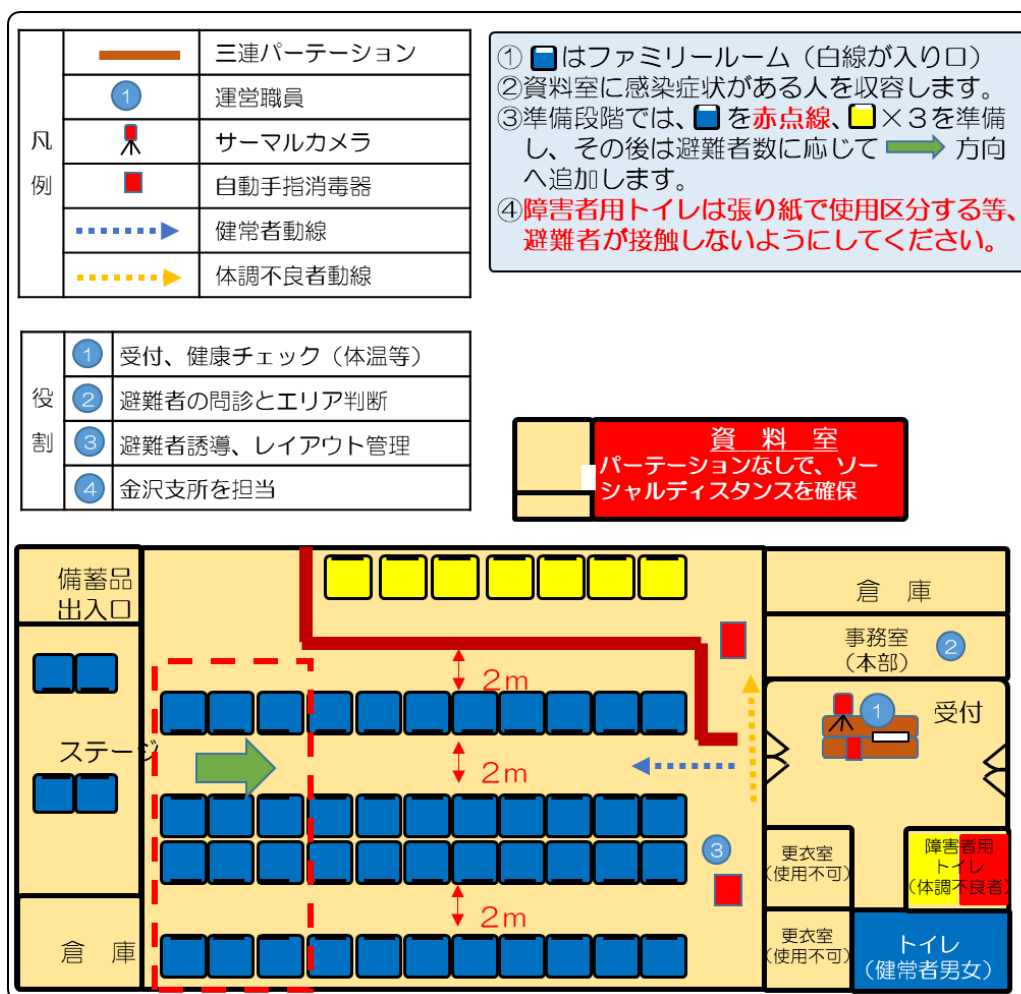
凡例

| | |
|---|---|
| | 三連パーテーション |
| 1 | 運営職員 |
| | サーマルカメラ |
| | 自動手指消毒器 |
| | 健常者動線 |
| | 体調不良者動線 |

① はファミリールーム（白線が入り口）
②資料室に感染症状がある人を収容します。
③準備段階では、を赤点線、×３を準備し、その後は避難者数に応じて 方向へ追加します。
④障害者用トイレは張り紙で使用区分する等、避難者が接触しないようにしてください。

役割

| | |
|---|---|
| 1 | 受付、健康チェック（体温等） |
| 2 | 避難者の問診とエリア判断 |
| 3 | 避難者誘導、レイアウト管理 |
| 4 | 金沢支所を担当 |

資料室
パーテーションなしで、ソーシャルディスタンスを確保

備蓄品出入口

倉庫

事務室（本部） 2

ステージ

2m

2m

2m

1 受付

3

更衣室（使用不可）

障害者用トイレ（体調不良者）

倉庫

更衣室（使用不可）

トイレ（健常者男女）